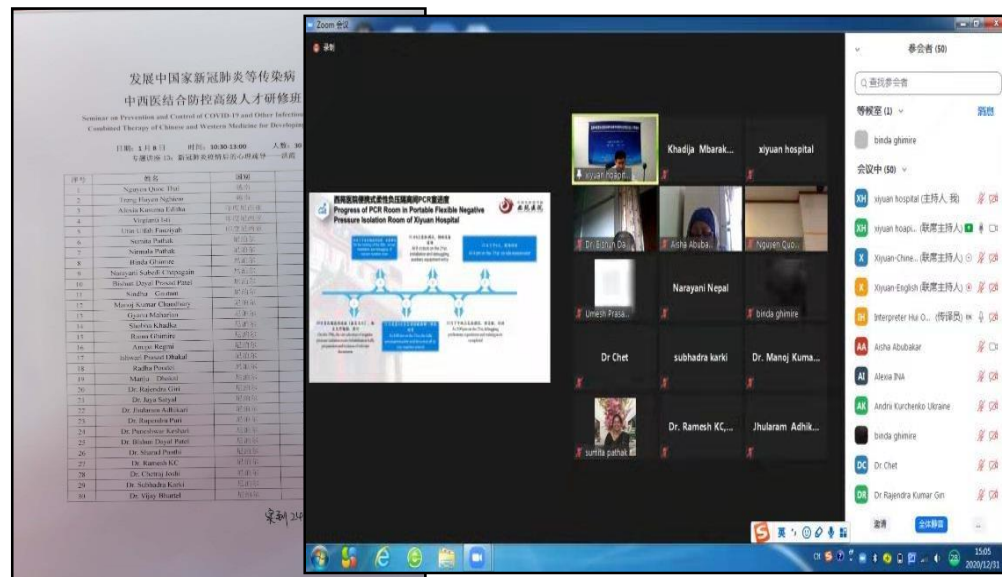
发展中国家新冠肺炎等传染病
中西医结合防控高级人才研修班
Seminar on Prevention and Control of COVID-19 and Other Infectious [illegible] Combined Therapy of Chinese and Western Medicine for Developing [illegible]

日期：1月8日　时间：10:30-13:00　人数：30
专题讲座 (3): 新冠肺炎疫情后的心理疏导——洪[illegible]

| 序号 | 姓名 | 国别 |
|---|---|---|
| 1 | Nguyen Quoc Thai | 越南 |
| 2 | Trang Hayen Nghiem | 越南 |
| 3 | Alexia Karoma Edisha | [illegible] |
| 4 | Virginia Lai | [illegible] |
| 5 | Ulan Ullah Fauziyah | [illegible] |
| 6 | Sunita Pathak | 尼泊尔 |
| 7 | Nirmala Pathak | 尼泊尔 |
| 8 | Binda Ghimire | 尼泊尔 |
| 9 | Narayani Subedi Upadhyaya | 尼泊尔 |
| 10 | Bishun Dayal Prasad Patel | 尼泊尔 |
| 11 | Sindhu Gautam | 尼泊尔 |
| 12 | Manoj Kumar Chaudhary | 尼泊尔 |
| 13 | Gyanu Maharjan | 尼泊尔 |
| 14 | Shobha Khadka | 尼泊尔 |
| 15 | Roma Ghimire | 尼泊尔 |
| 16 | Anoya Regmi | 尼泊尔 |
| 17 | Ishwari Prasad Dhakal | 尼泊尔 |
| 18 | Radha Poudel | 尼泊尔 |
| 19 | Mamta Dhakal | 尼泊尔 |
| 20 | Dr. Rajendra Giri | 尼泊尔 |
| 21 | Dr. Jaya Satyal | 尼泊尔 |
| 22 | Dr. Jhularam Adhikari | 尼泊尔 |
| 23 | Dr. Bapendra Puri | 尼泊尔 |
| 24 | Dr. Pareshwar Keshari | 尼泊尔 |
| 25 | Dr. Bishun Dayal Patel | 尼泊尔 |
| 26 | Dr. Sharad Panthi | 尼泊尔 |
| 27 | Dr. Ramesh KC | 尼泊尔 |
| 28 | Dr. Chetraj Joshi | 尼泊尔 |
| 29 | Dr. Subhadra Karki | 尼泊尔 |
| 30 | Dr. Vijay Bhattel | 尼泊尔 |

宋利 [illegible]

Zoom 会议
录制
西苑医院便携式柔性负压隔离病房PCR室进展
Progress of PCR Room in Portable Flexible Negative Pressure Isolation Room of Xiyuan Hospital
西苑医院
xiyuan hoapi...
Khadija Mbarak...
xiyuan hospital
Dr. Bishun Da...
Aisha Abuba...
Nguyen Quo...
Umesh Prasa...
Narayani Nepal
binda ghimire
Dr Chet
subhadra karki
Dr. Manoj Kuma...
sunita pathak
Dr. Ramesh KC,...
Jhularam Adhik...
参会者 (50)
查找参会者
等候室 (1)
消息
binda ghimire
会议中 (50)
xiyuan hospital (主持人, 我)
xiyuan hoapi... (联席主持人)
Xiyuan-Chine... (联席主持人)
Xiyuan-English (联席主持人)
Interpreter Hui O... (传译员) EN
Aisha Abubakar
Alexia INA
Andrii Kurchenko Ukraine
binda ghimire
Dr.Chet
Dr.Rajendra Kumar Giri
邀请
全体静音
...
英
15:05
2020/12/31